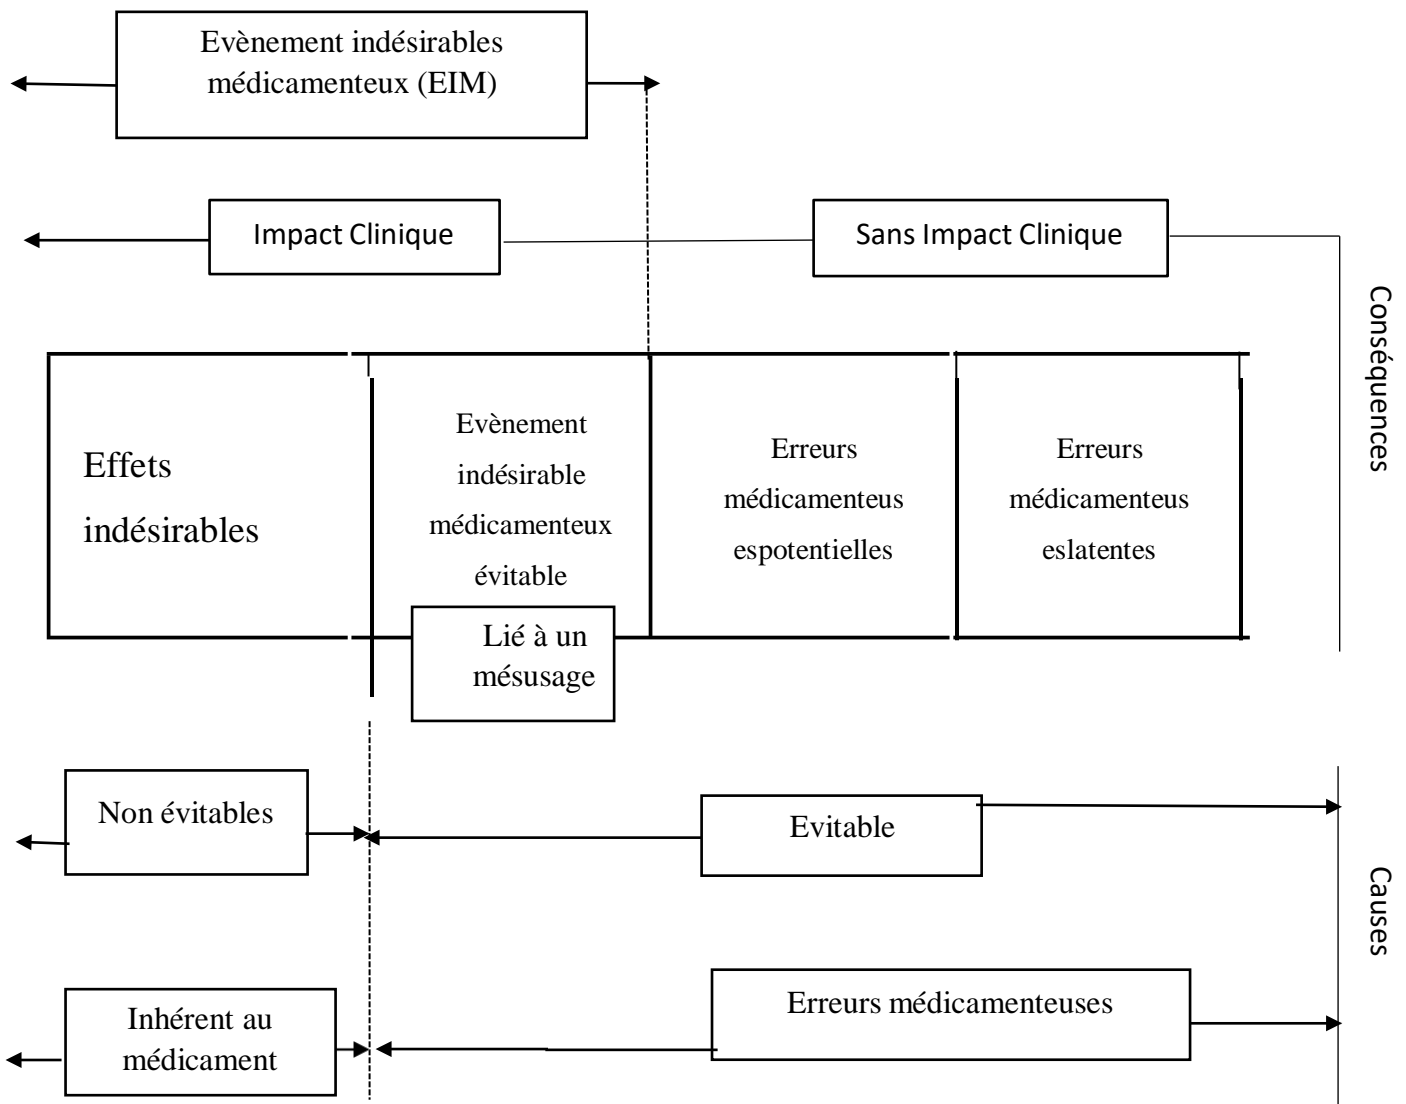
Evènement indésirables médicamenteux (EIM)

Impact Clinique

Sans Impact Clinique

Conséquences

Effets indésirables

Evènement indésirable médicamenteux évitable

Erreurs médicamenteus espotentielles

Erreurs médicamenteus eslatentes

Lié à un mésusage

Non évitables

Evitable

Causes

Inhérent au médicament

Erreurs médicamenteuses